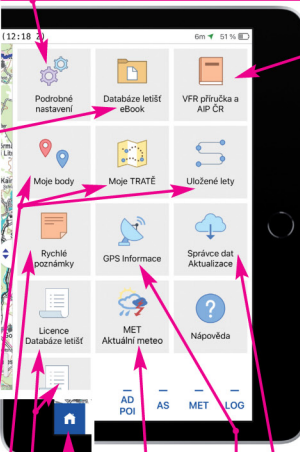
(12:18 2)
6m 51 %

Podrobné nastavení

Databáze letišť eBook

VFR příručka a AIP ČR

Moje body

Moje TRATĚ

Uložené lety

Rychlé poznámky

GPS Informace

Správce dat Aktualizace

Licence Databáze letišť

MET Aktuální meteo

Nápověda

AD POI

AS

MET

LOG